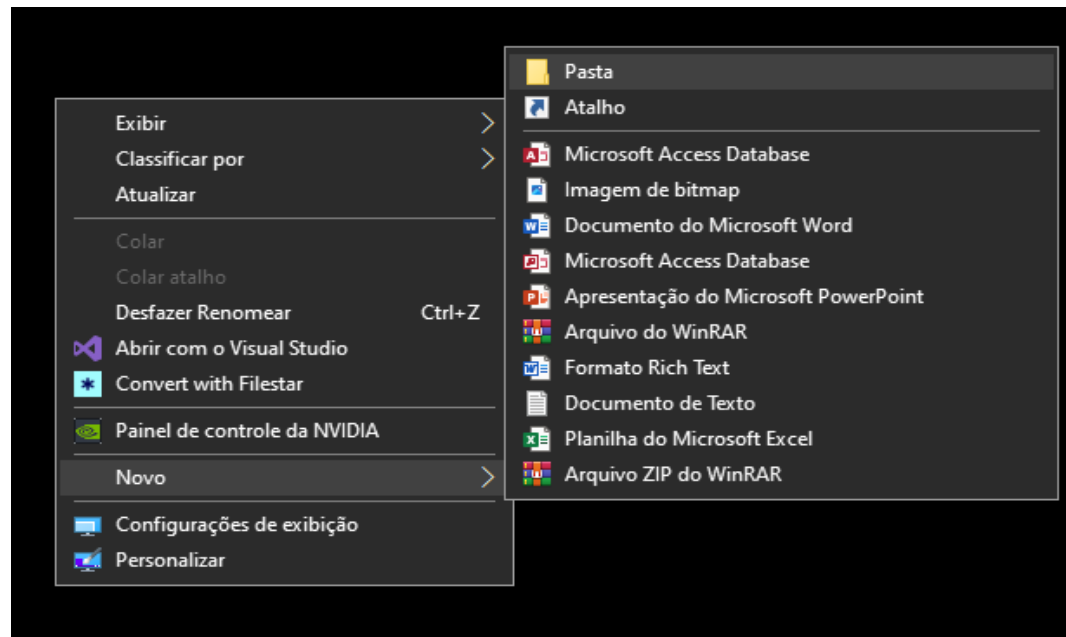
Exibir
Classificar por
Atualizar

Colar
Colar atalho
Desfazer Renomear Ctrl+Z
Abrir com o Visual Studio
Convert with Filestar

Painel de controle da NVIDIA

Novo

Configurações de exibição
Personalizar

Pasta
Atalho

Microsoft Access Database
Imagem de bitmap
Documento do Microsoft Word
Microsoft Access Database
Apresentação do Microsoft PowerPoint
Arquivo do WinRAR
Formato Rich Text
Documento de Texto
Planilha do Microsoft Excel
Arquivo ZIP do WinRAR